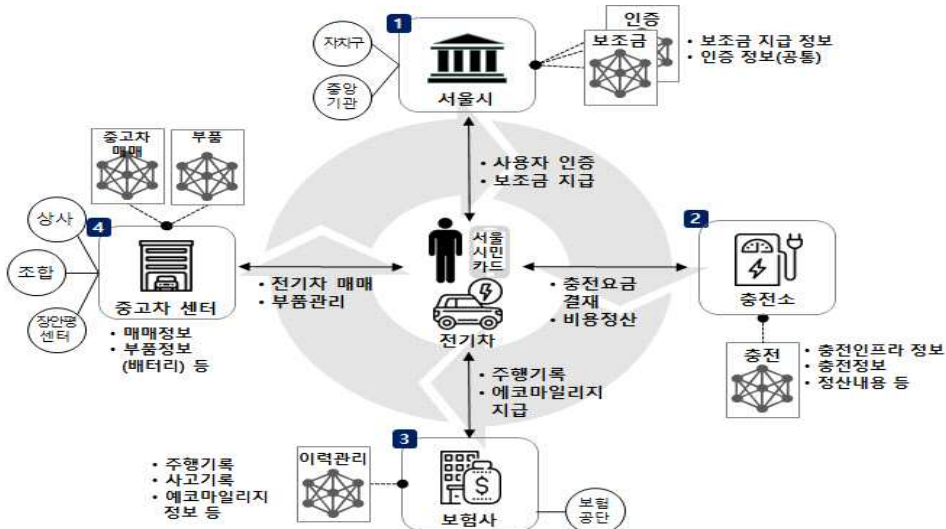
1
자치구
중앙 기관
서울시
인증
보조금
• 보조금 지급 정보
• 인증 정보(공통)

• 사용자 인증
• 보조금 지급

중고차 매매
부품
상사
조합
장안평 센터
4
중고차 센터
• 매매정보
• 부품정보 (배터리) 등

• 전기차 매매
• 부품관리

서울 시민 카드
전기차

• 충전요금 결재
• 비용정산

2
충전소
충전
• 충전인프라 정보
• 충전정보
• 정산내용 등

• 주행기록
• 에코마일리지 지급

3
이력관리
보험사
보험 공단
• 주행기록
• 사고기록
• 에코마일리지 정보 등